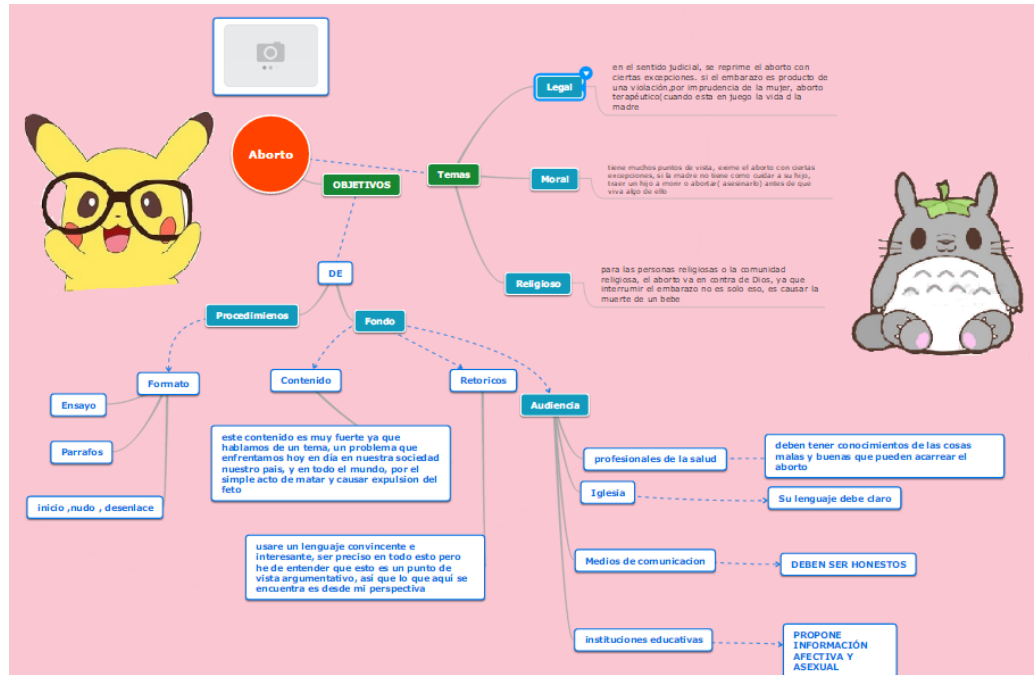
Aborto

OBJETIVOS

Temas

Legal

en el sentido judicial, se reprime el aborto con ciertas excepciones. si el embarazo es producto de una violación,por imprudencia de la mujer, aborto terapéutico(cuando esta en juego la vida d la madre

Moral

tiene muchos puntos de vista, como el aborto con ciertas excepciones, si la madre no tiene como cuidar a su hijo, traer un hijo a morir o abortar( asesinarlo) antes de que viva algo de ello

Religioso

para las personas religiosas o la comunidad religiosa, el aborto va en contra de Dios, ya que interrumir el embarazo no es solo eso, es causar la muerte de un bebe

DE

Procedimienos

Fondo

Formato

Ensayo

Parrafos

inicio ,nudo , desenlace

Contenido

este contenido es muy fuerte ya que hablamos de un tema, un problema que enfrentamos hoy en dia en nuestra sociedad nuestro pais, y en todo el mundo, por el simple acto de matar y causar expulsion del feto

Retoricos

usare un lenguaje convincente e interesante, ser preciso en todo esto pero he de entender que esto es un punto de vista argumentativo, asi que lo que aqui se encuentra es desde mi perspectiva

Audiencia

profesionales de la salud

deben tener conocimientos de las cosas malas y buenas que pueden acarrear el aborto

Iglesia

Su lenguaje debe claro

Medios de comunicacion

DEBEN SER HONESTOS

instituciones educativas

PROPONE INFORMACIÓN AFECTIVA Y ASEXUAL